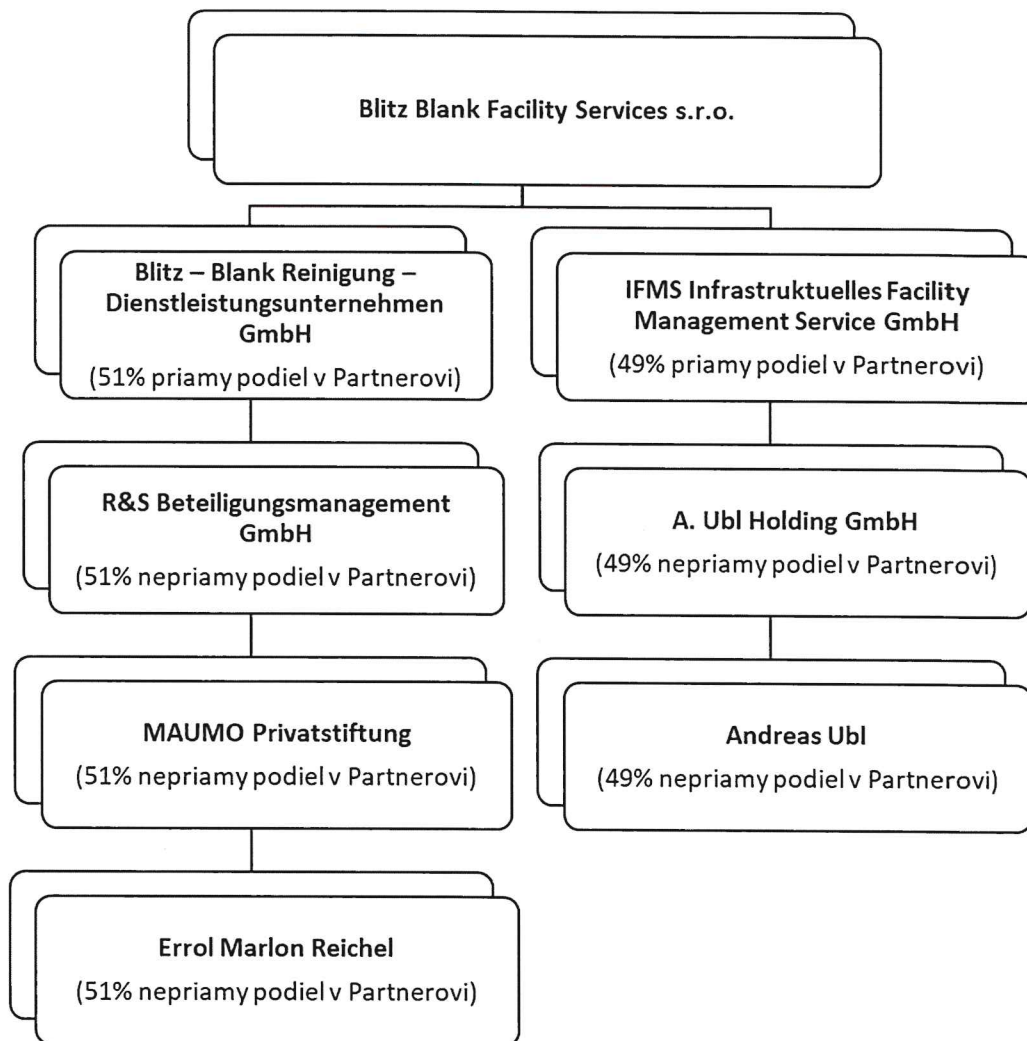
Blitz Blank Facility Services s.r.o.

Blitz – Blank Reinigung – Dienstleistungsunternehmen GmbH
(51% priamy podiel v Partnerovi)

R&S Beteiligungsmanagement GmbH
(51% nepriamy podiel v Partnerovi)

MAUMO Privatstiftung
(51% nepriamy podiel v Partnerovi)

Errol Marlon Reichel
(51% nepriamy podiel v Partnerovi)

IFMS Infrastruktuelles Facility Management Service GmbH
(49% priamy podiel v Partnerovi)

A. Ubl Holding GmbH
(49% nepriamy podiel v Partnerovi)

Andreas Ubl
(49% nepriamy podiel v Partnerovi)